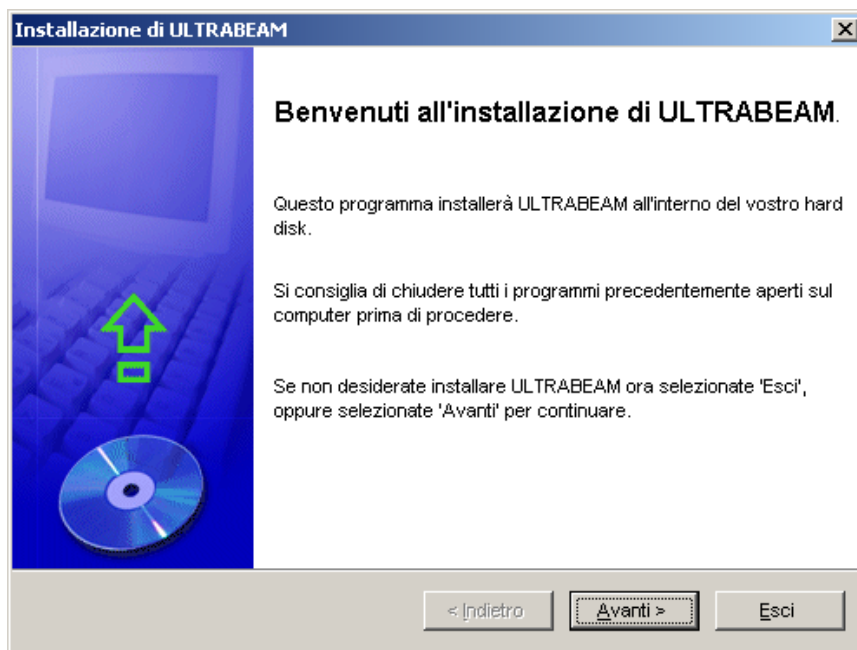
Installazione di ULTRABEAM

Benvenuti all'installazione di ULTRABEAM.

Questo programma installerà ULTRABEAM all'interno del vostro hard disk.

Si consiglia di chiudere tutti i programmi precedentemente aperti sul computer prima di procedere.

Se non desiderate installare ULTRABEAM ora selezionate 'Esci', oppure selezionate 'Avanti' per continuare.

< Indietro
Avanti >
Esci